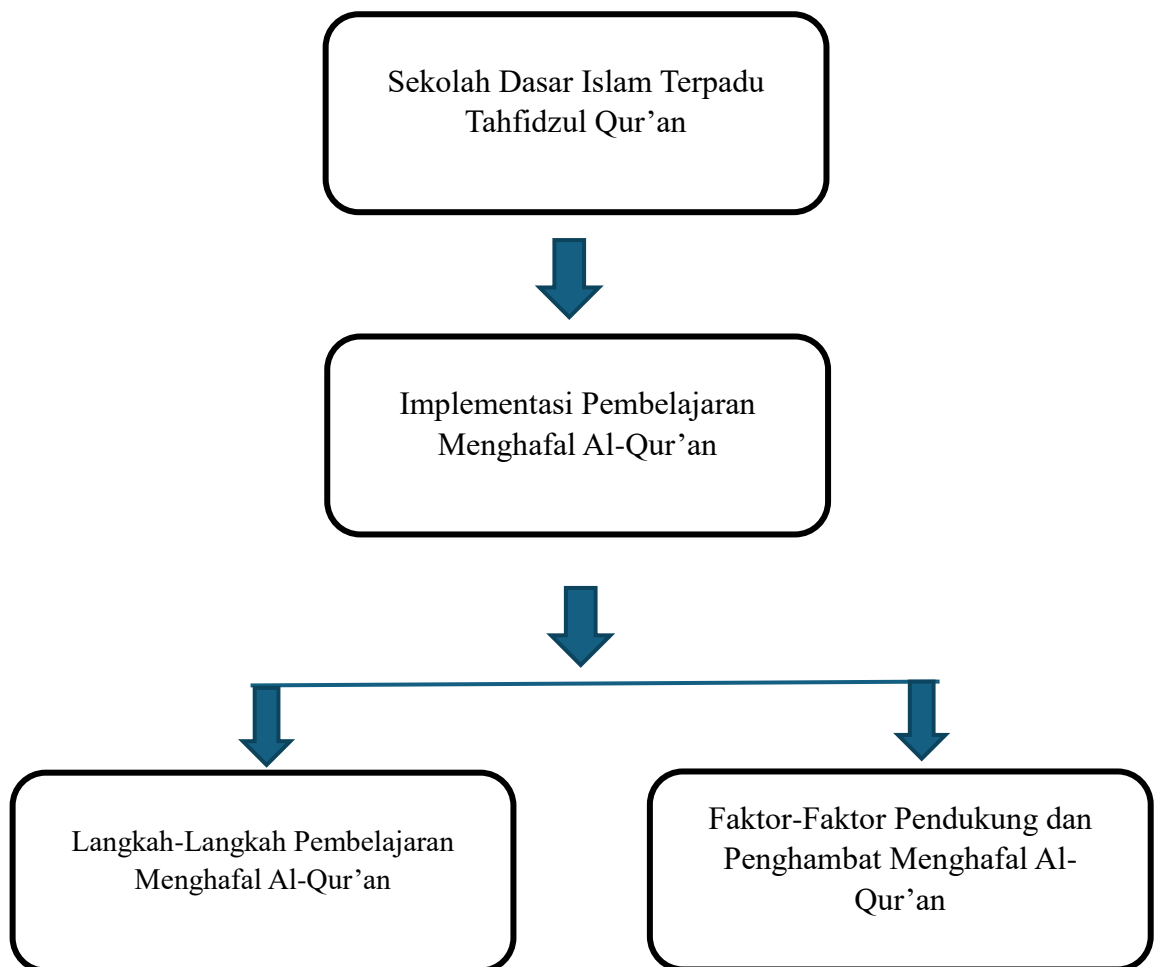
Sekolah Dasar Islam Terpadu Tahfidzul Qur’an

Implementasi Pembelajaran Menghafal Al-Qur’an

Langkah-Langkah Pembelajaran Menghafal Al-Qur’an

Faktor-Faktor Pendukung dan Penghambat Menghafal Al-Qur’an